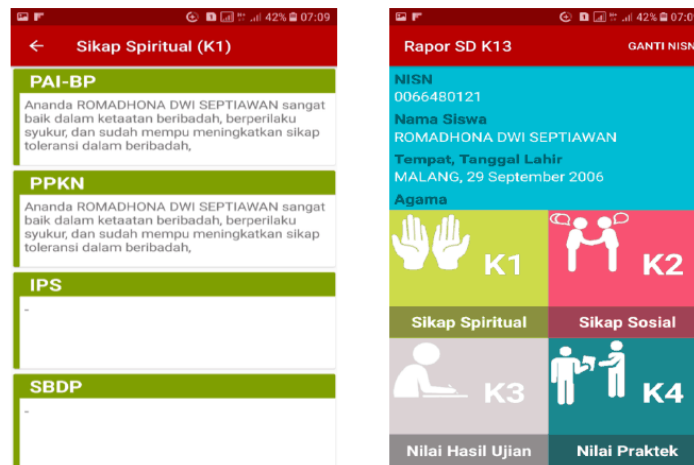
42% 07:09

Sikap Spiritual (K1)

PAI-BP

Ananda ROMADHONA DWI SEPTIAWAN sangat baik dalam ketaatan beribadah, berperilaku syukur, dan sudah mempu meningkatkan sikap toleransi dalam beribadah,

PPKN

Ananda ROMADHONA DWI SEPTIAWAN sangat baik dalam ketaatan beribadah, berperilaku syukur, dan sudah mempu meningkatkan sikap toleransi dalam beribadah,

IPS

-

SBDP

-

42% 07:09

Rapor SD K13

GANTI NISN

NISN
0066480121
Nama Siswa
ROMADHONA DWI SEPTIAWAN
Tempat, Tanggal Lahir
MALANG, 29 September 2006
Agama

K1

Sikap Spiritual

K2

Sikap Sosial

K3

Nilai Hasil Ujian

K4

Nilai Praktek